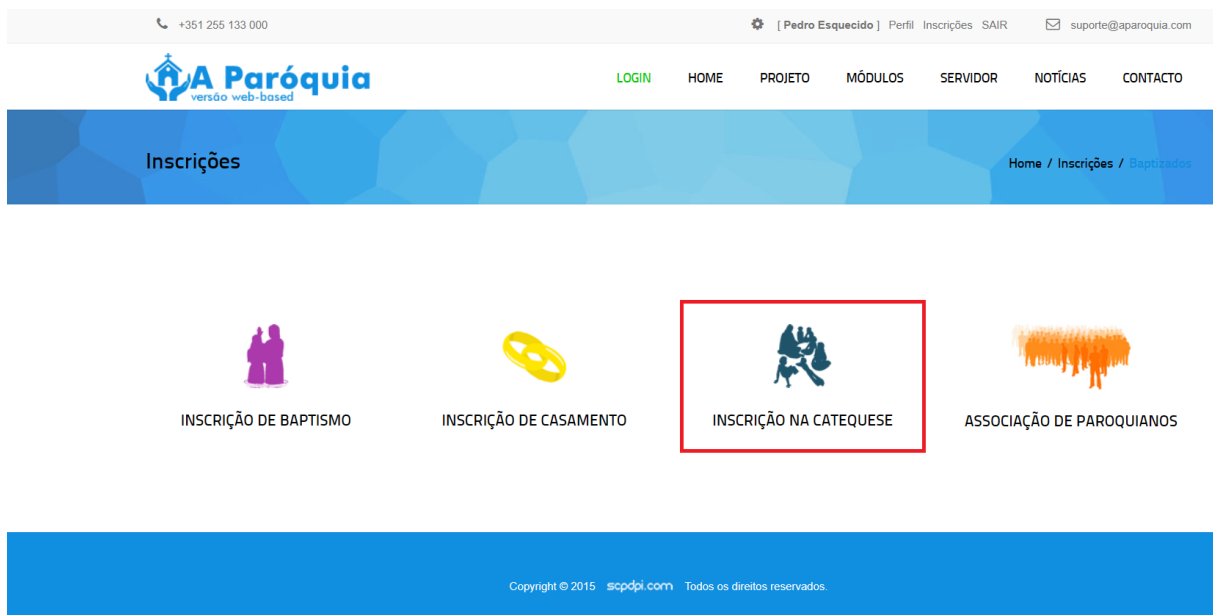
+351 255 133 000

[ Pedro Esquecido ] Perfil Inscrições SAIR

suporte@aparoquia.com

A Paróquia
versão web-based

LOGIN HOME PROJETO MÓDULOS SERVIDOR NOTÍCIAS CONTACTO

Inscrições

Home / Inscrições / Baptizados

INSCRIÇÃO DE BAPTISMO

INSCRIÇÃO DE CASAMENTO

INSCRIÇÃO NA CATEQUESE

ASSOCIAÇÃO DE PAROQUIANOS

Copyright © 2015 scpdpi.com Todos os direitos reservados.